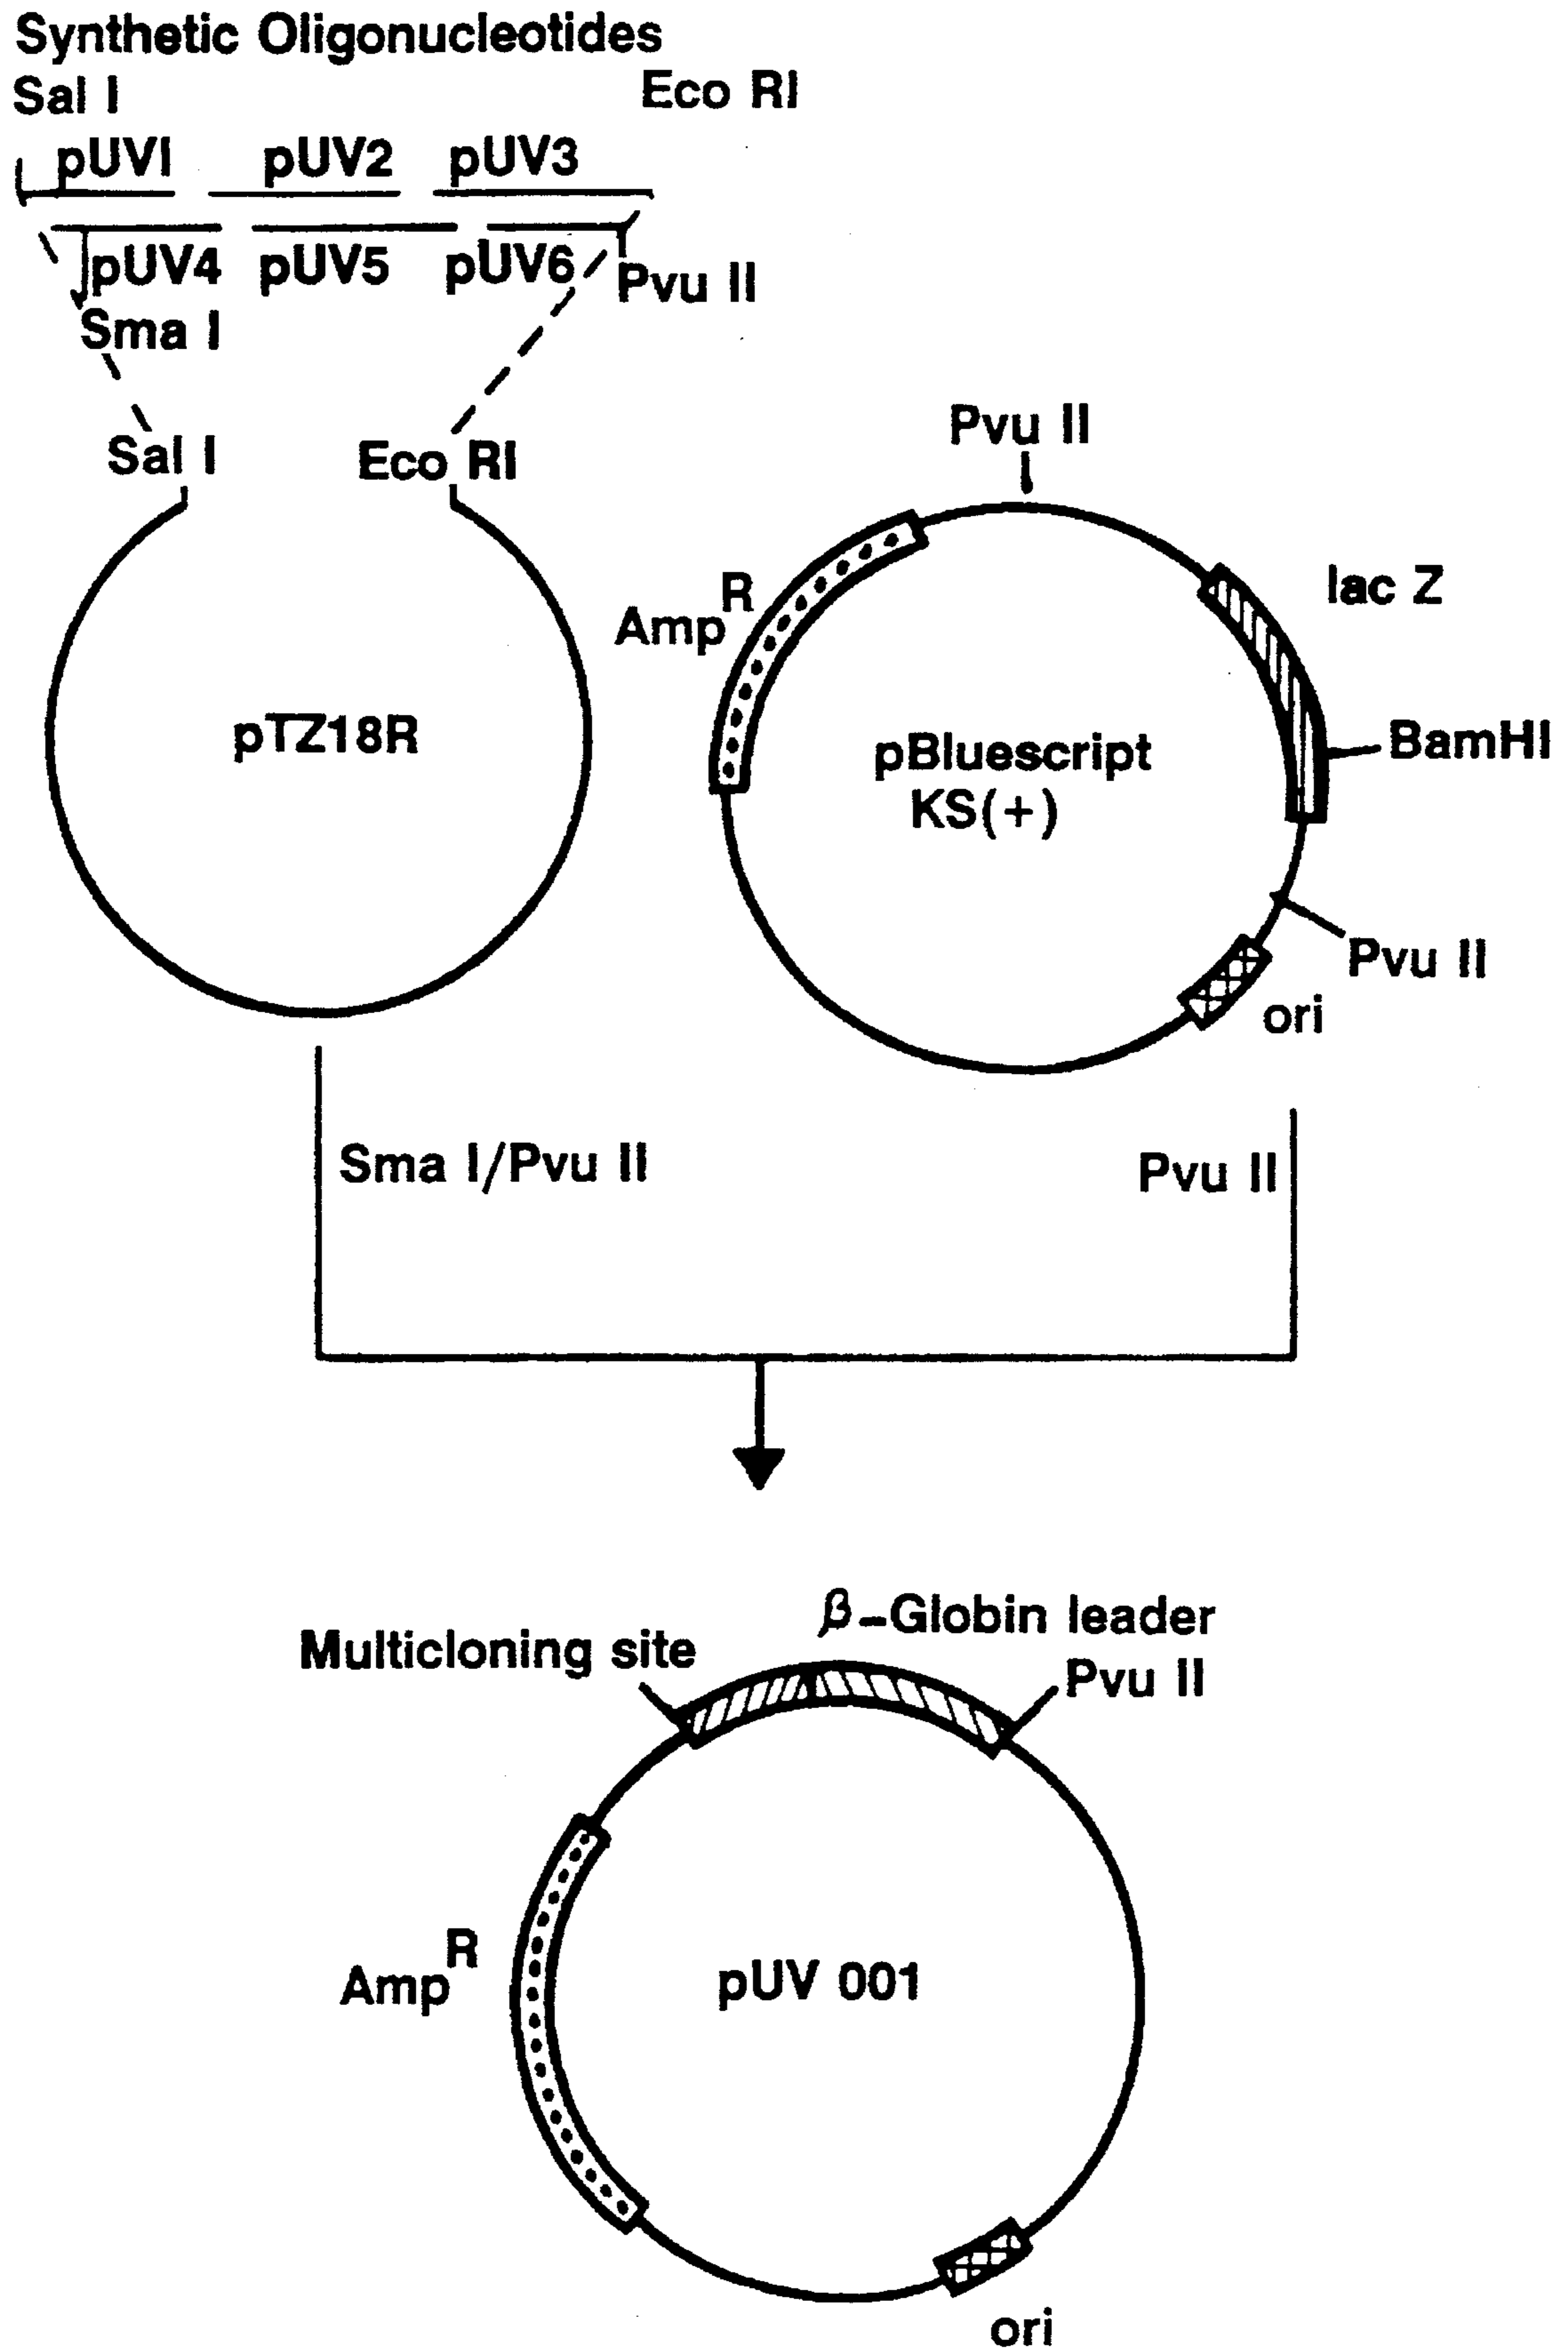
Synthetic Oligonucleotides
Sal I
Eco RI
pUVI
pUV2
pUV3
pUV4
pUV5
pUV6
Pvu II
Sma I
Sal I
Eco RI
pTZ18R
Pvu II
$Amp^R$
lac Z
pBluescript KS(+)
BamHI
Pvu II
ori
Sma I/Pvu II
Pvu II
$\beta$-Globin leader
Multicloning site
Pvu II
$Amp^R$
pUV 001
ori